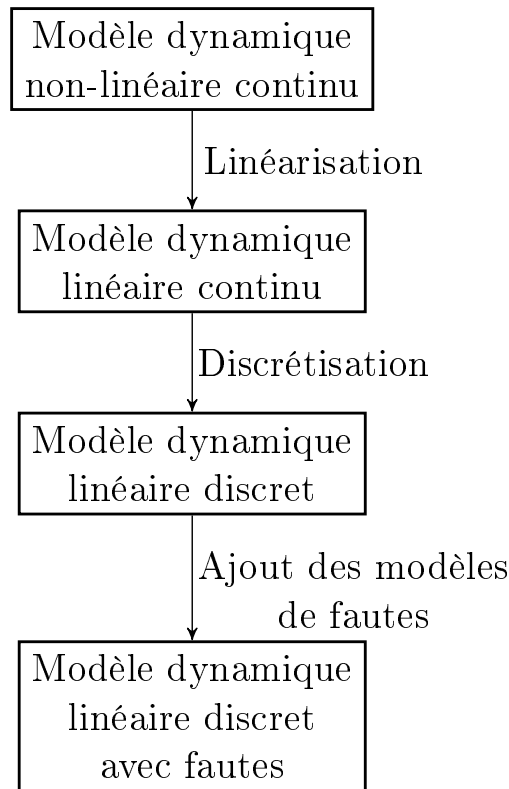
Modèle dynamique non-linéaire continu

Linéarisation

Modèle dynamique linéaire continu

Discrétisation

Modèle dynamique linéaire discret

Ajout des modèles de fautes

Modèle dynamique linéaire discret avec fautes